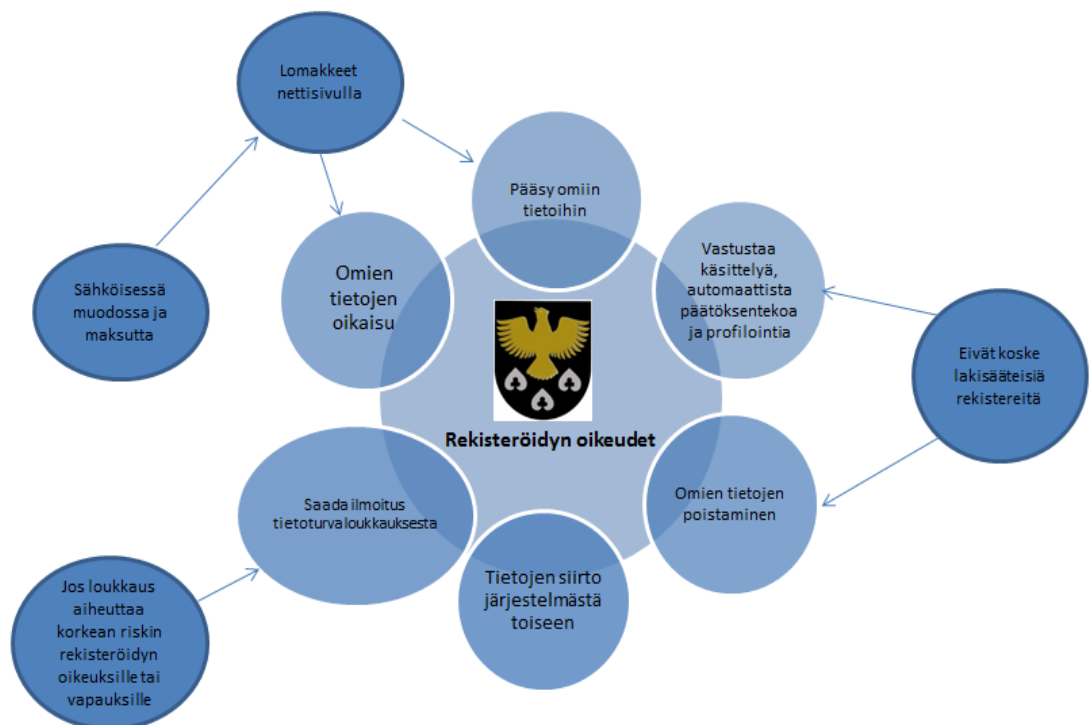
Lomakkeet nettisivulla

Pääsy omiin tietoihin

Omien tietojen oikaisu

Vastustaa käsittelyä, automaattista päätöksentekoa ja profilointia

Sähköisessä muodossa ja maksutta

Eivät koske lakisääteisiä rekistereitä

Rekisteröidyn oikeudet

Saada ilmoitus tietoturvaloukkauksesta

Omien tietojen poistaminen

Tietojen siirto järjestelmästä toiseen

Jos loukkaus aiheuttaa korkean riskin rekisteröidyn oikeuksille tai vapauksille